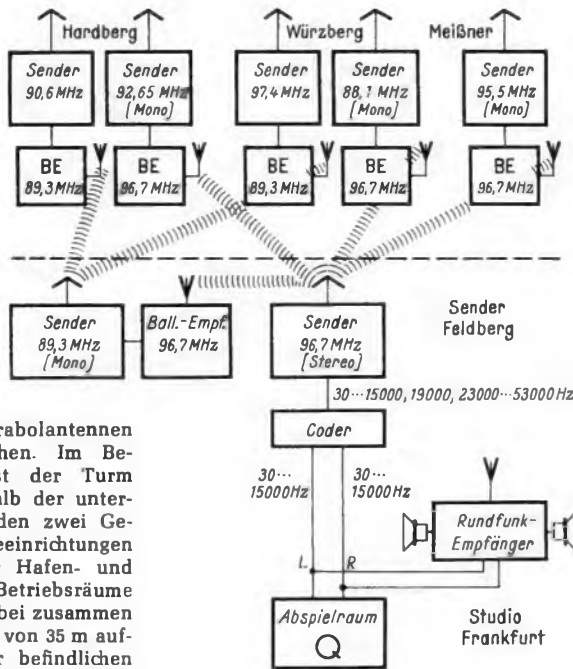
Hardberg

Würzberg

Meißner

Sender 90,6 MHz

Sender 92,65 MHz [Mono]

Sender 97,4 MHz

Sender 88,1 MHz [Mono]

Sender 95,5 MHz [Mono]

BE 89,3 MHz

BE 96,7 MHz

BE 89,3 MHz

BE 96,7 MHz

BE 96,7 MHz

Sender 89,3 MHz [Mono]

Ball.-Empf. 96,7 MHz

Sender 96,7 MHz [Stereo]

Sender Feldberg

30 ··· 15000, 19000, 23000 ··· 53000 Hz

Coder

30 ··· 15000 Hz

30 ··· 15000 Hz

L

R

Rundfunk-Empfänger

Abspielraum

Studio Frankfurt

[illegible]rabolantennen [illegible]hen. Im Be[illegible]t der Turm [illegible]lb der unter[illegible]den zwei Ge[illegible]eeinrichtungen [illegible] Hafen- und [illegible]Betriebsräume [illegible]bei zusammen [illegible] von 35 m auf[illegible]r befindlichen